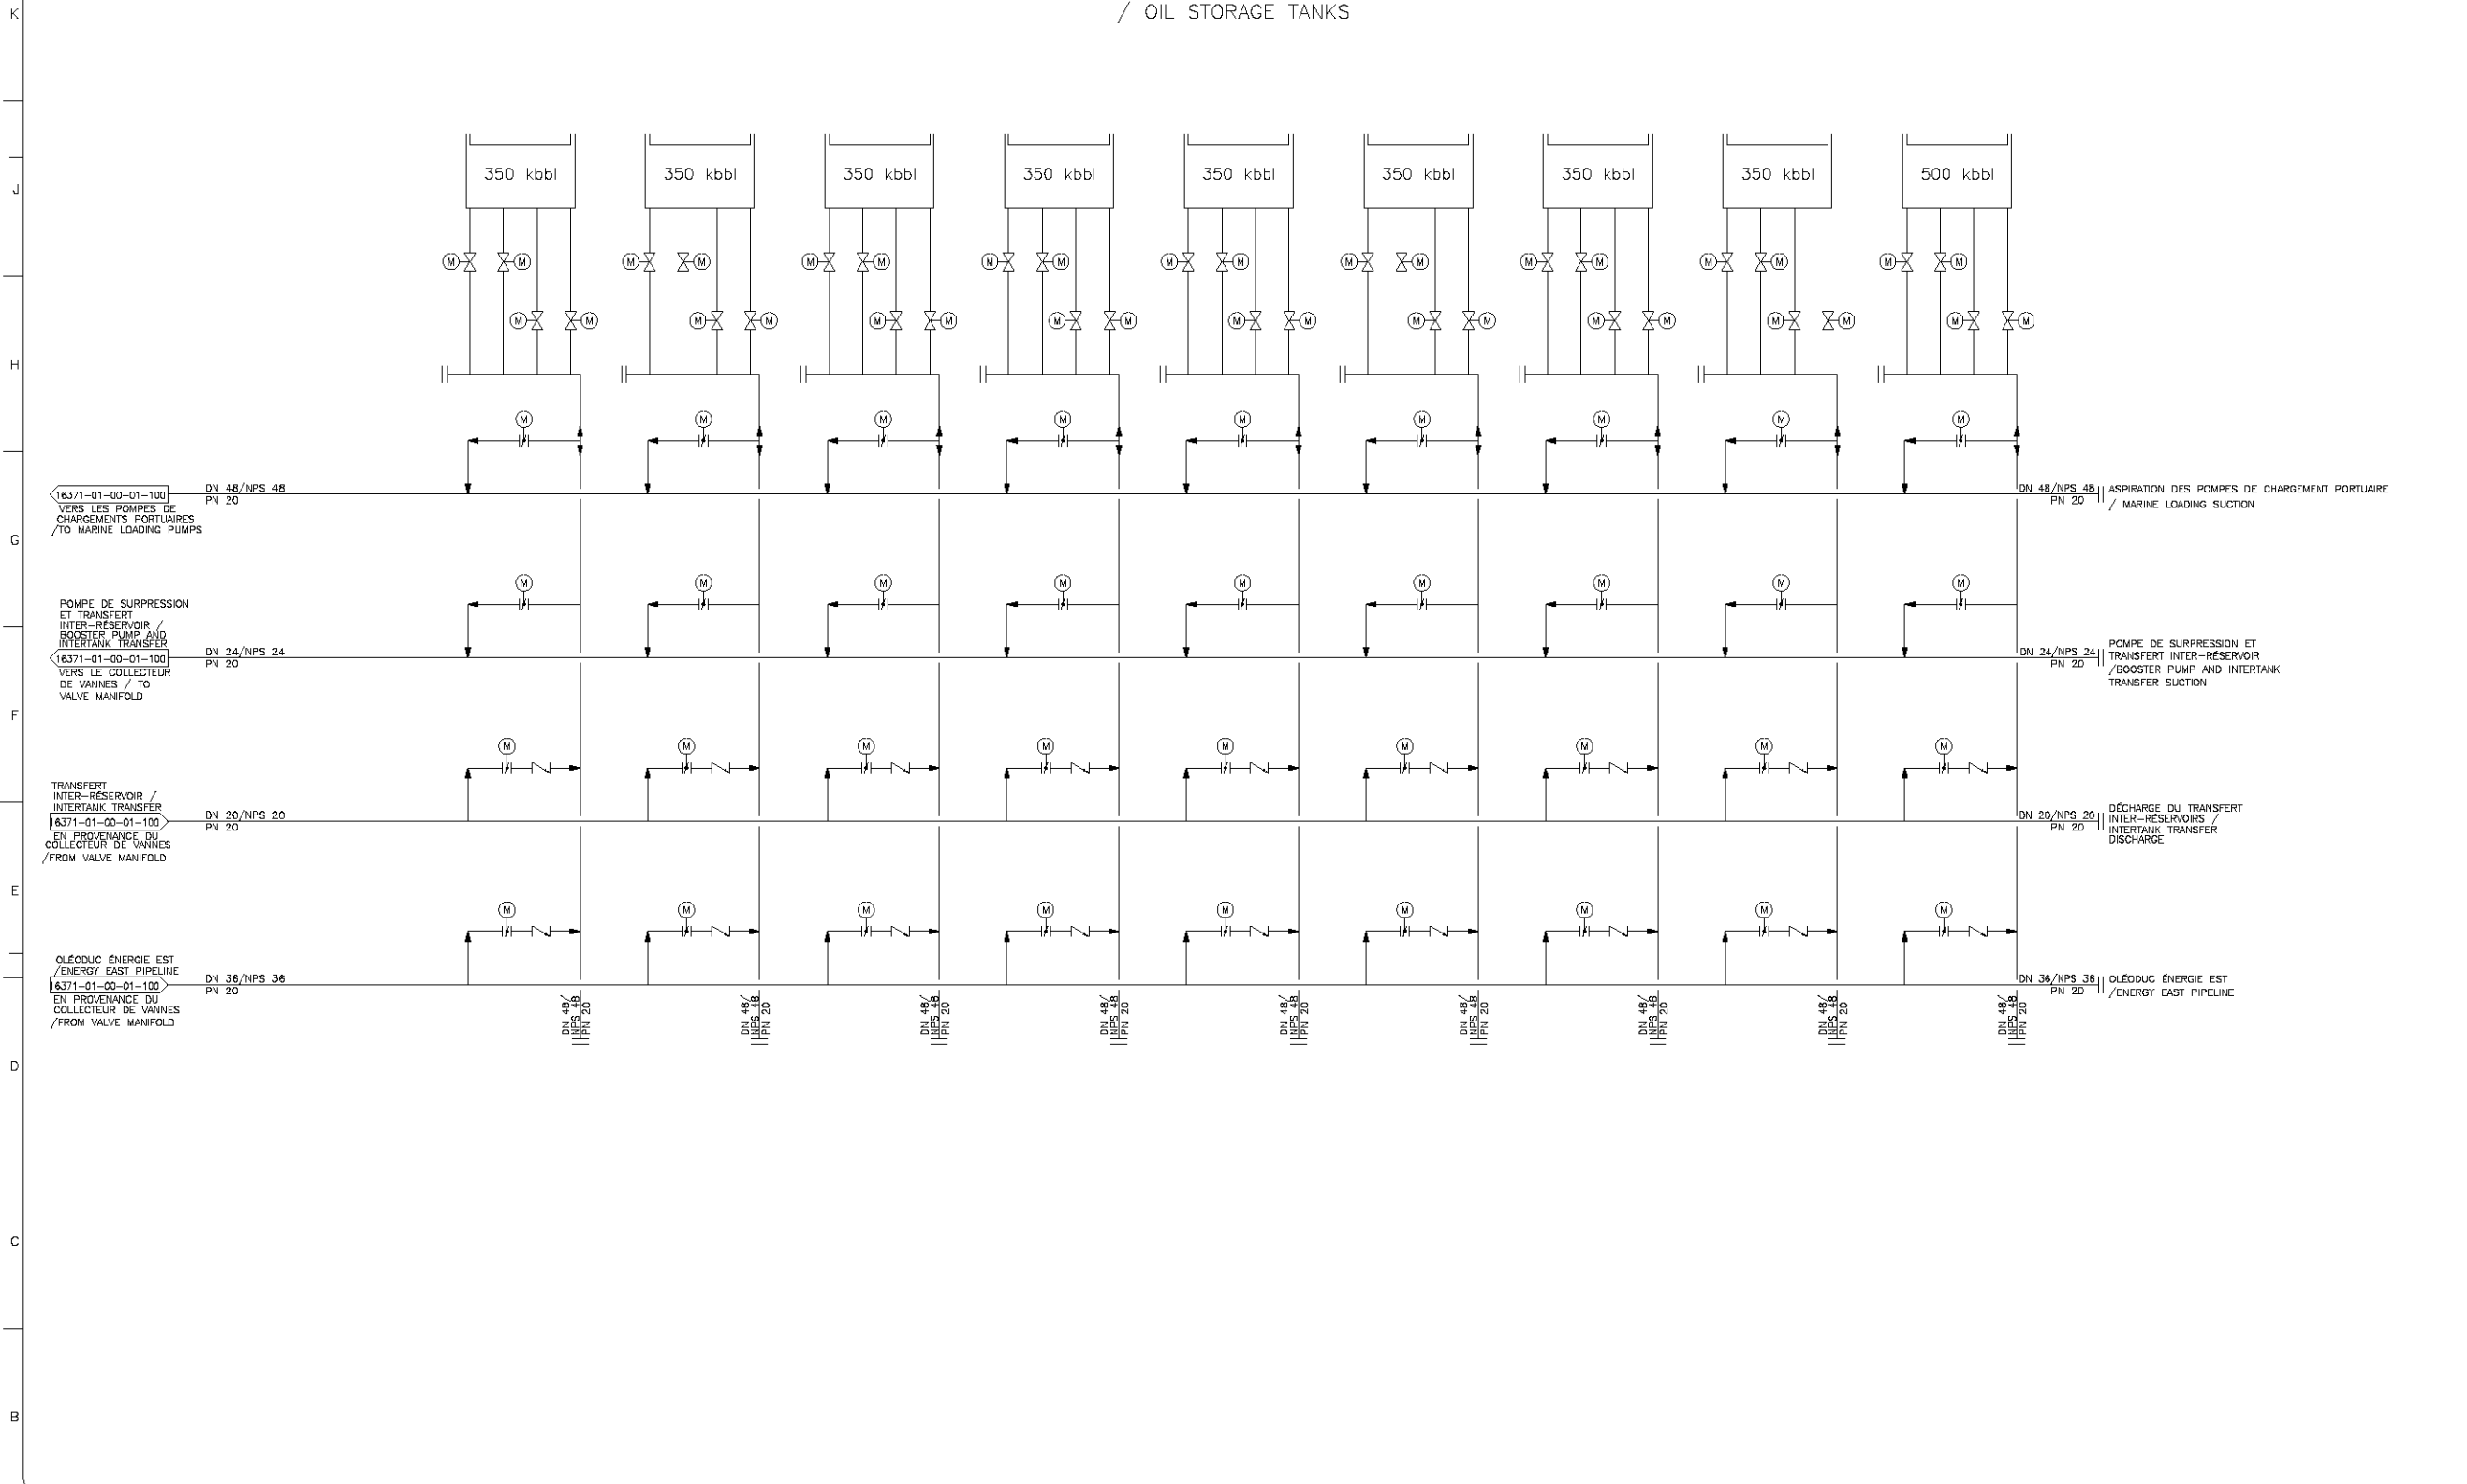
K

/ OIL STORAGE TANKS

J

350 kbbl 350 kbbl 350 kbbl 350 kbbl 350 kbbl 350 kbbl 350 kbbl 350 kbbl 500 kbbl

M M M M M M M M M M M M M M M M M M M M M M M M M M M M M M M M M M M M

H

M M M M M M M M M

16371-01-00-01-100
VERS LES POMPES DE CHARGEMENTS PORTUAIRES /TO MARINE LOADING PUMPS

DN 48/NPS 48
PN 20

DN 48/NPS 48
PN 20

ASPIRATION DES POMPES DE CHARGEMENT PORTUAIRE / MARINE LOADING SUCTION

G

M M M M M M M M M

POMPE DE SURPRESSION ET TRANSFERT INTER-RÉSERVOIR / BOOSTER PUMP AND INTERTANK TRANSFER
16371-01-00-01-100
VERS LE COLLECTEUR DE VANNES / TO VALVE MANIFOLD

DN 24/NPS 24
PN 20

DN 24/NPS 24
PN 20

POMPE DE SURPRESSION ET TRANSFERT INTER-RÉSERVOIR /BOOSTER PUMP AND INTERTANK TRANSFER SUCTION

F

M M M M M M M M M

TRANSFERT INTER-RÉSERVOIR / INTERTANK TRANSFER
16371-01-00-01-100
EN PROVENANCE DU COLLECTEUR DE VANNES /FROM VALVE MANIFOLD

DN 20/NPS 20
PN 20

DN 20/NPS 20
PN 20

DÉCHARGE DU TRANSFERT INTER-RÉSERVOIRS / INTERTANK TRANSFER DISCHARGE

E

M M M M M M M M M

OLÉODUC ÉNERGIE EST /ENERGY EAST PIPELINE
16371-01-00-01-100
EN PROVENANCE DU COLLECTEUR DE VANNES /FROM VALVE MANIFOLD

DN 36/NPS 36
PN 20

DN 36/NPS 36
PN 20

OLÉODUC ÉNERGIE EST /ENERGY EAST PIPELINE

DN 48/ NPS 48 PN 20
DN 48/ NPS 48 PN 20
DN 48/ NPS 48 PN 20
DN 48/ NPS 48 PN 20
DN 48/ NPS 48 PN 20
DN 48/ NPS 48 PN 20
DN 48/ NPS 48 PN 20
DN 48/ NPS 48 PN 20
DN 48/ NPS 48 PN 20

D

C

B